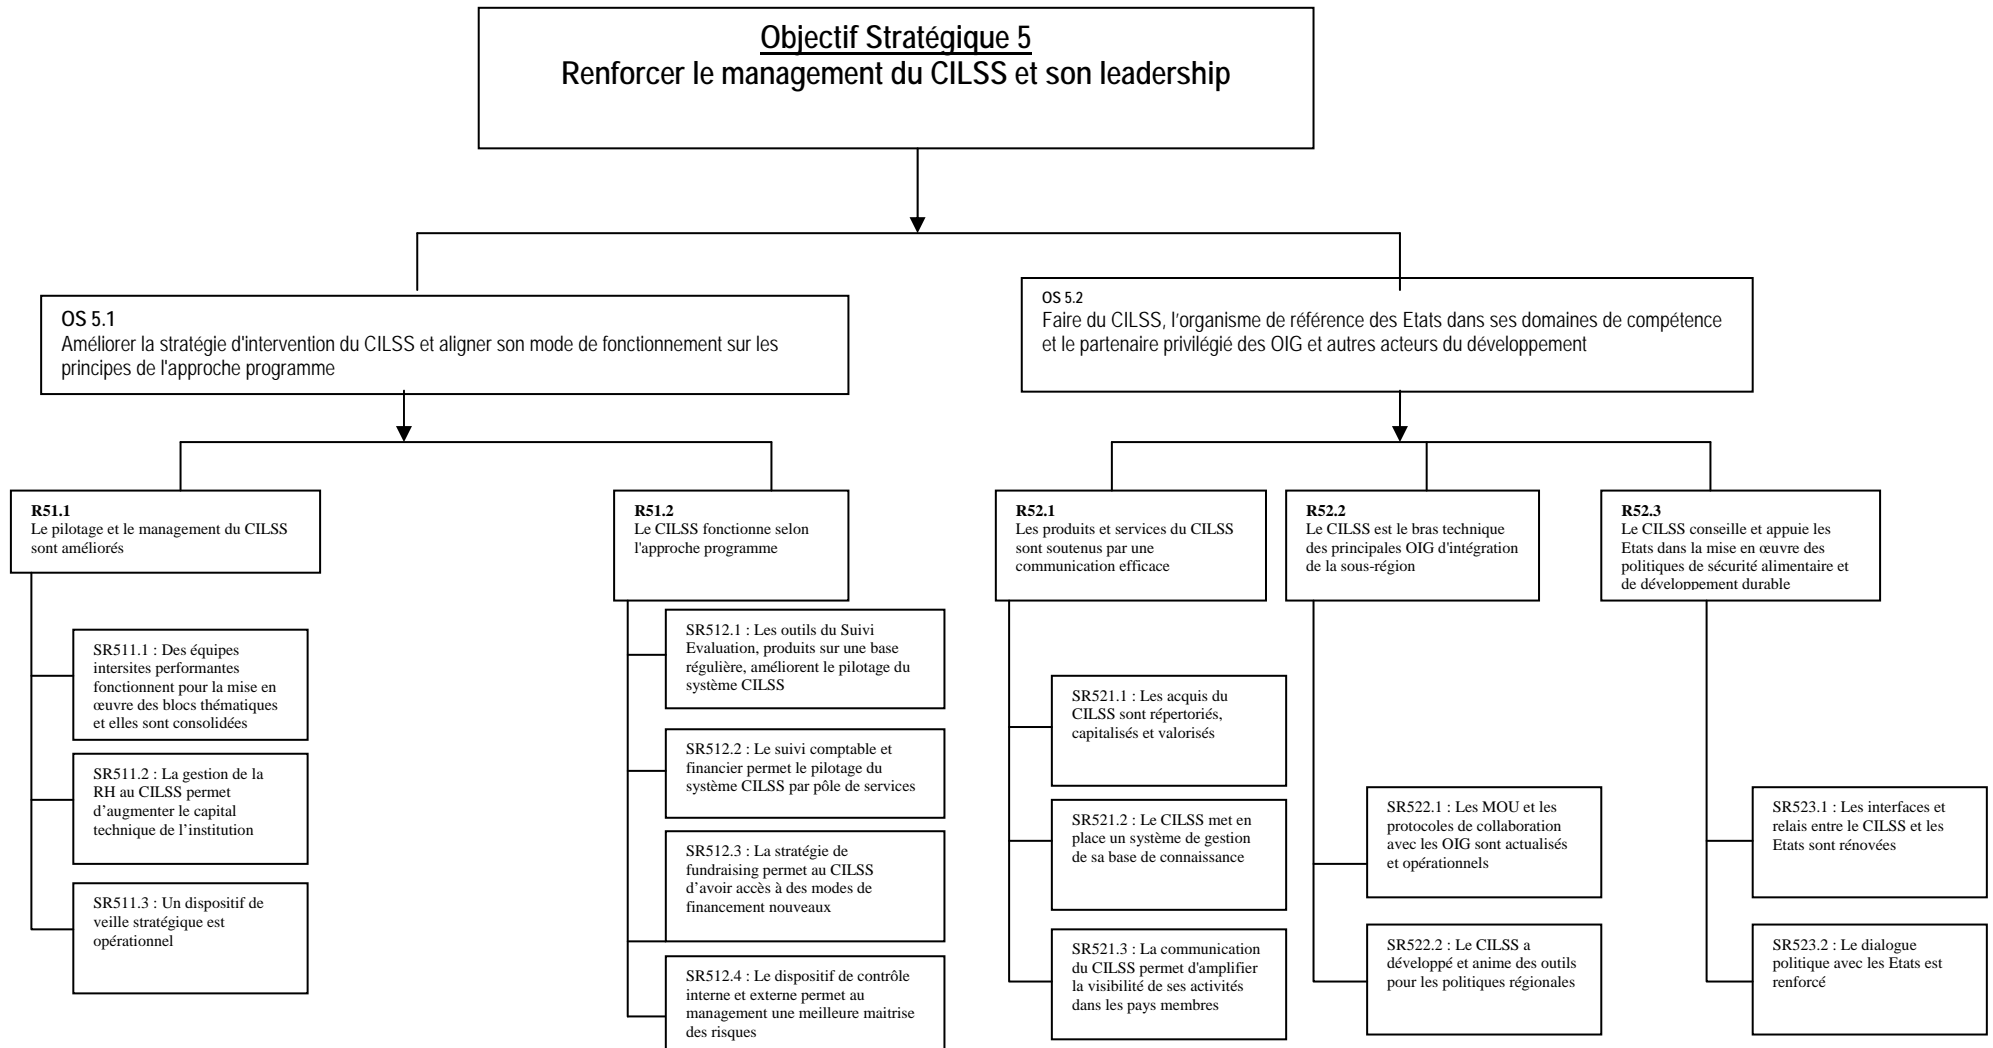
Objectif Stratégique 5
Renforcer le management du CILSS et son leadership

OS 5.1
Améliorer la stratégie d'intervention du CILSS et aligner son mode de fonctionnement sur les principes de l'approche programme

OS 5.2
Faire du CILSS, l'organisme de référence des Etats dans ses domaines de compétence et le partenaire privilégié des OIG et autres acteurs du développement

R51.1
Le pilotage et le management du CILSS sont améliorés

SR511.1 : Des équipes intersites performantes fonctionnent pour la mise en œuvre des blocs thématiques et elles sont consolidées

SR511.2 : La gestion de la RH au CILSS permet d'augmenter le capital technique de l'institution

SR511.3 : Un dispositif de veille stratégique est opérationnel

R51.2
Le CILSS fonctionne selon l'approche programme

SR512.1 : Les outils du Suivi Evaluation, produits sur une base régulière, améliorent le pilotage du système CILSS

SR512.2 : Le suivi comptable et financier permet le pilotage du système CILSS par pôle de services

SR512.3 : La stratégie de fundraising permet au CILSS d'avoir accès à des modes de financement nouveaux

SR512.4 : Le dispositif de contrôle interne et externe permet au management une meilleure maitrise des risques

R52.1
Les produits et services du CILSS sont soutenus par une communication efficace

SR521.1 : Les acquis du CILSS sont répertoriés, capitalisés et valorisés

SR521.2 : Le CILSS met en place un système de gestion de sa base de connaissance

SR521.3 : La communication du CILSS permet d'amplifier la visibilité de ses activités dans les pays membres

R52.2
Le CILSS est le bras technique des principales OIG d'intégration de la sous-région

SR522.1 : Les MOU et les protocoles de collaboration avec les OIG sont actualisés et opérationnels

SR522.2 : Le CILSS a développé et anime des outils pour les politiques régionales

R52.3
Le CILSS conseille et appuie les Etats dans la mise en œuvre des politiques de sécurité alimentaire et de développement durable

SR523.1 : Les interfaces et relais entre le CILSS et les Etats sont rénovées

SR523.2 : Le dialogue politique avec les Etats est renforcé